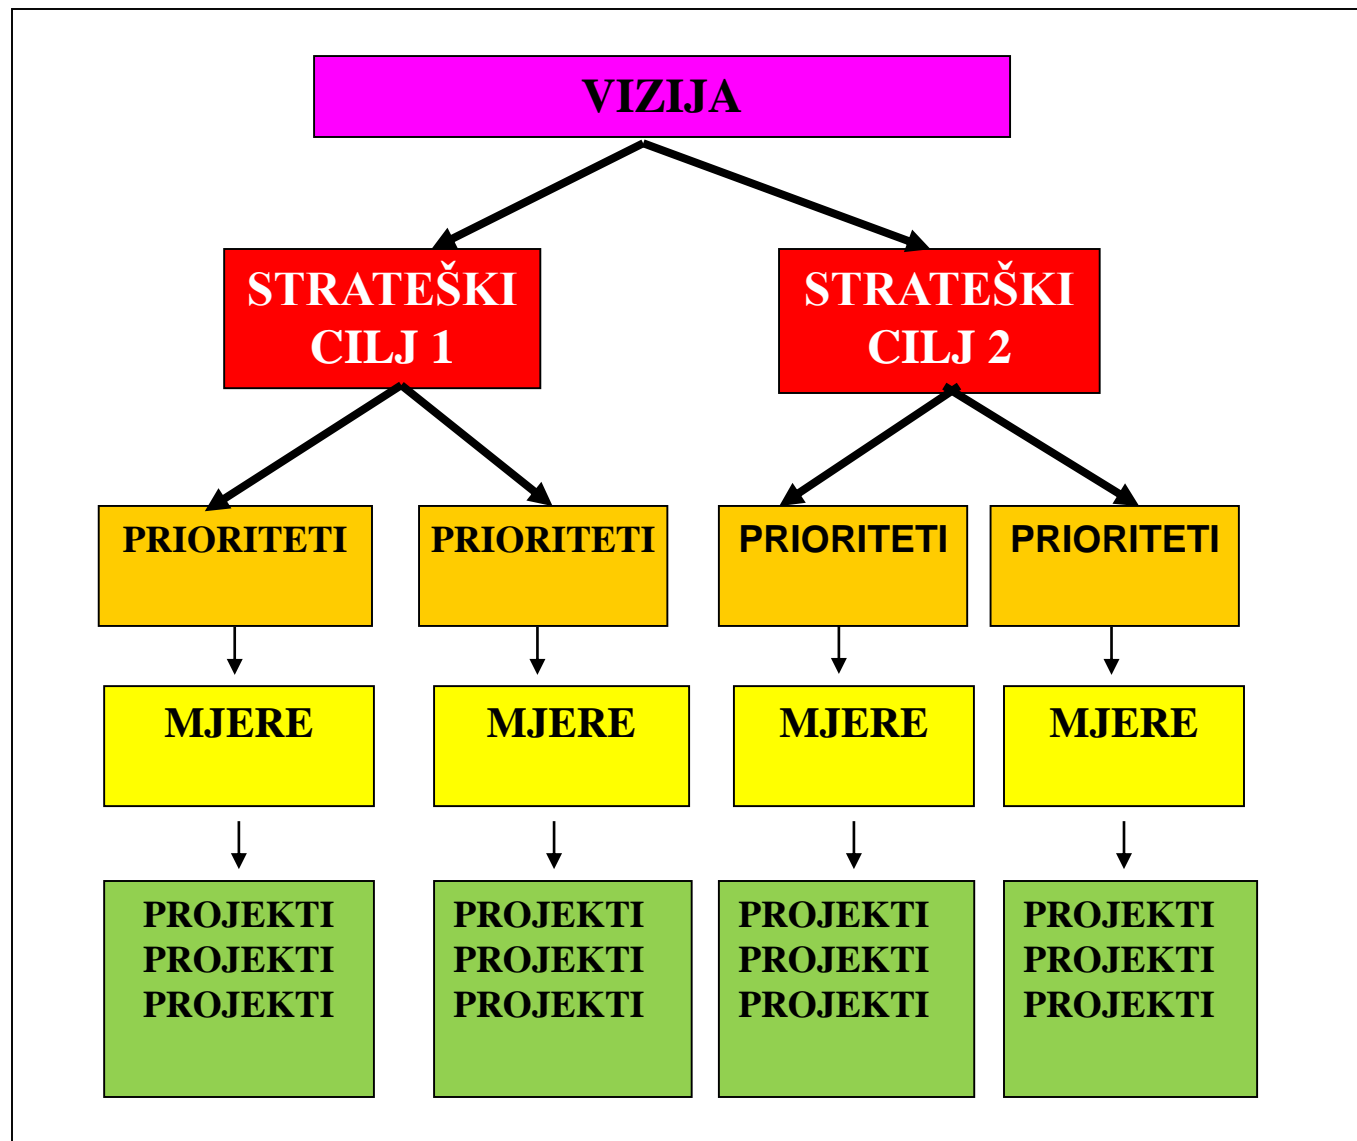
VIZIJA

STRATEŠKI CILJ 1

STRATEŠKI CILJ 2

PRIORITETI

PRIORITETI

PRIORITETI

PRIORITETI

MJERE

MJERE

MJERE

MJERE

PROJEKTI
PROJEKTI
PROJEKTI

PROJEKTI
PROJEKTI
PROJEKTI

PROJEKTI
PROJEKTI
PROJEKTI

PROJEKTI
PROJEKTI
PROJEKTI